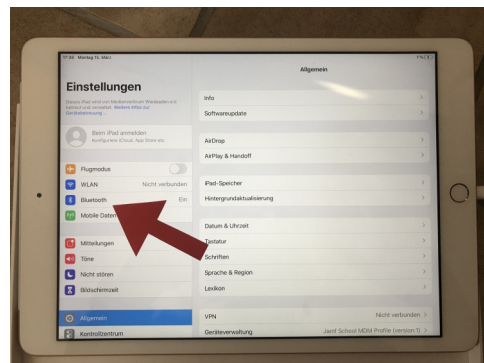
17:34 Montag 15. März

Einstellungen

Dieses iPad wird von Medienzentrum Wiesbaden e.V. betreut und verwaltet. Weitere Infos zur Geräteüberwachung ...

Beim iPad anmelden
Konfiguriere iCloud, App Store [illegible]

Flugmodus
WLAN Nicht verbunden
Bluetooth Ein
Mobile Daten

Mitteilungen
Töne
Nicht stören
Bildschirmzeit

Allgemein
Kontrollzentrum

Allgemein

Info
Softwareupdate

AirDrop
AirPlay & Handoff

iPad-Speicher
Hintergrundaktualisierung

Datum & Uhrzeit
Tastatur
Schriften
Sprache & Region
Lexikon

VPN Nicht verbunden
Geräteverwaltung Jamf School MDM Profile (version:1)